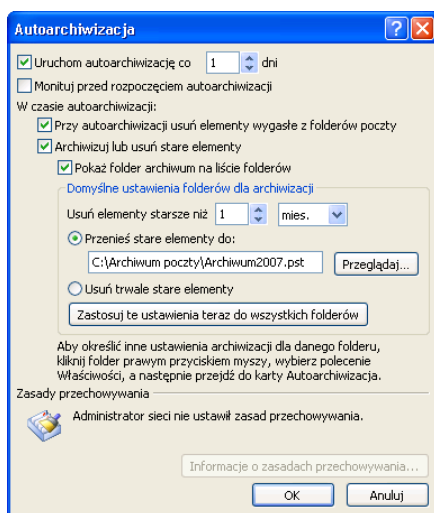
Autoarchiwizacja

Uruchom autoarchiwizację co 1 dni

Monituj przed rozpoczęciem autoarchiwizacji

W czasie autoarchiwizacji:

Przy autoarchiwizacji usuń elementy wygasłe z folderów poczty

Archiwizuj lub usuń stare elementy

Pokaż folder archiwum na liście folderów

Domyślne ustawienia folderów dla archiwizacji

Usuń elementy starsze niż 1 mies.

Przenieś stare elementy do:

C:\Archiwum poczty\Archiwum2007.pst

Przeglądaj...

Usuń trwale stare elementy

Zastosuj te ustawienia teraz do wszystkich folderów

Aby określić inne ustawienia archiwizacji dla danego folderu, kliknij folder prawym przyciskiem myszy, wybierz polecenie Właściwości, a następnie przejdź do karty Autoarchiwizacja.

Zasady przechowywania

Administrator sieci nie ustawił zasad przechowywania.

Informacje o zasadach przechowywania...

OK

Anuluj